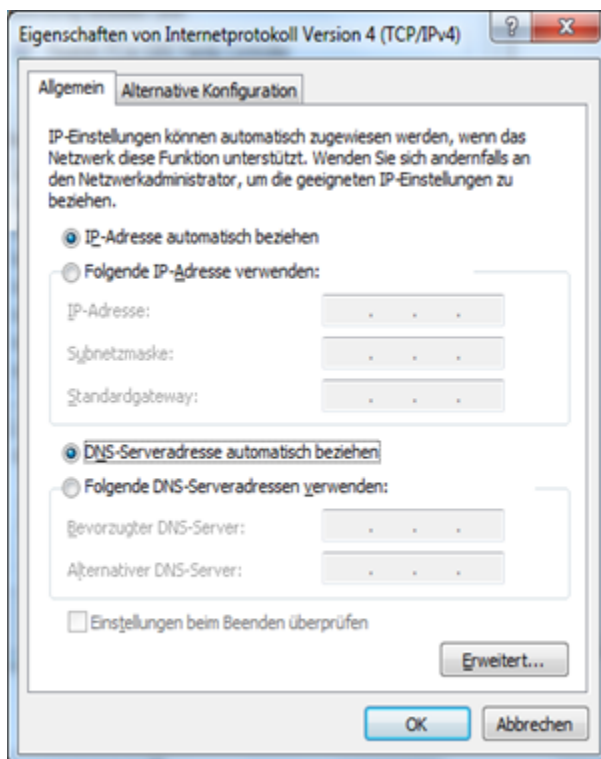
Eigenschaften von Internetprotokoll Version 4 (TCP/IPv4)

?

X

Allgemein

Alternative Konfiguration

IP-Einstellungen können automatisch zugewiesen werden, wenn das Netzwerk diese Funktion unterstützt. Wenden Sie sich andernfalls an den Netzwerkadministrator, um die geeigneten IP-Einstellungen zu beziehen.

IP-Adresse automatisch beziehen

Folgende IP-Adresse verwenden:

IP-Adresse:

Subnetzmaske:

Standardgateway:

DNS-Serveradresse automatisch beziehen

Folgende DNS-Serveradressen verwenden:

Bevorzugter DNS-Server:

Alternativer DNS-Server:

Einstellungen beim Beenden überprüfen

Erweitert...

OK

Abbrechen